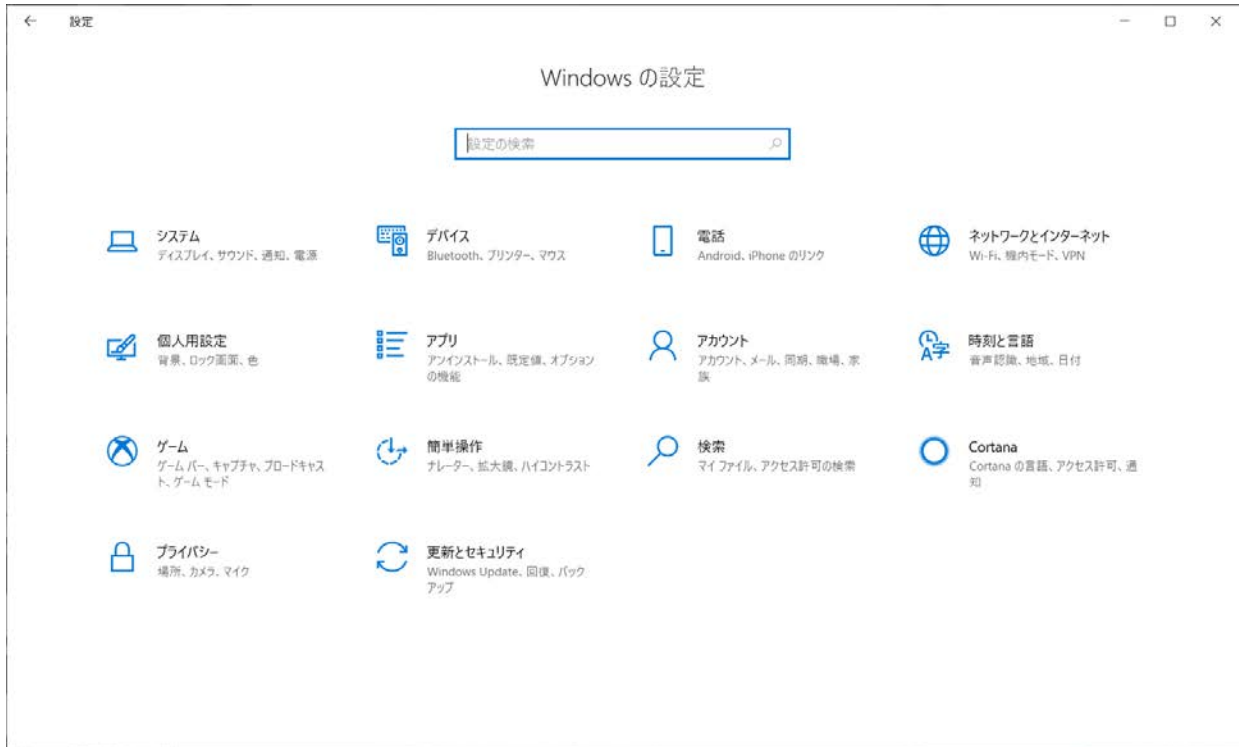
設定

Windows の設定

設定の検索

システム
ディスプレイ、サウンド、通知、電源

デバイス
Bluetooth、プリンター、マウス

電話
Android、iPhone のリンク

ネットワークとインターネット
Wi-Fi、機内モード、VPN

個人用設定
背景、ロック画面、色

アプリ
アンインストール、既定値、オプションの機能

アカウント
アカウント、メール、同期、職場、家族

時刻と言語
音声認識、地域、日付

ゲーム
ゲーム バー、キャプチャ、ブロードキャスト、ゲーム モード

簡単操作
ナレーター、拡大鏡、ハイコントラスト

検索
マイ ファイル、アクセス許可の検索

Cortana
Cortana の言語、アクセス許可、通知

プライバシー
場所、カメラ、マイク

更新とセキュリティ
Windows Update、回復、バックアップ